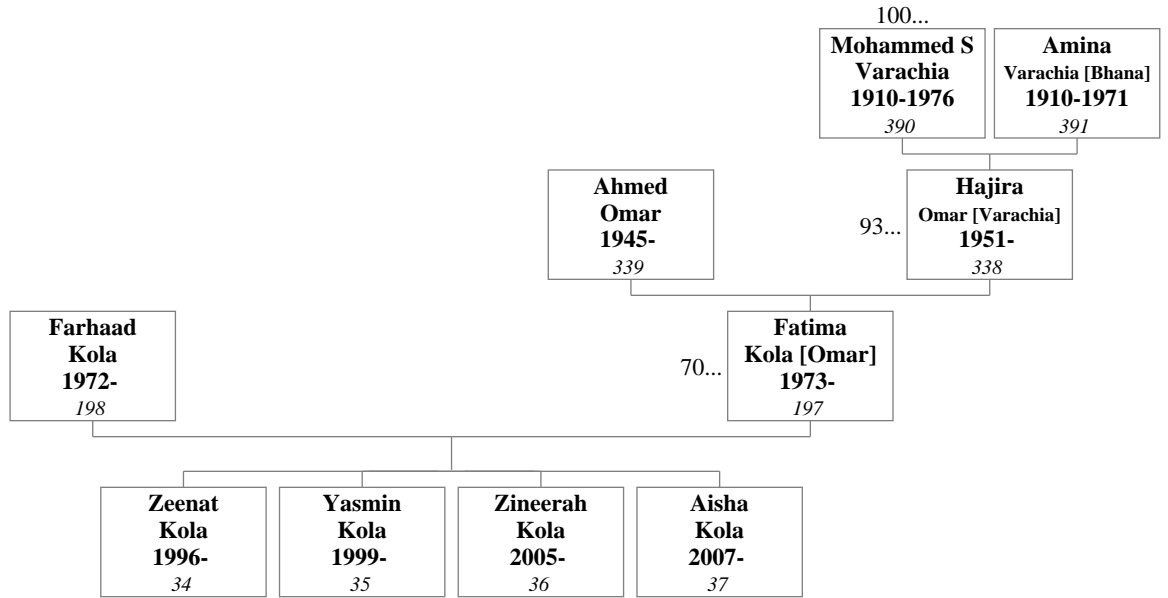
100...

**Mohammed S Varachia 1910-1976**
*390*

**Amina Varachia [Bhana] 1910-1971**
*391*

**Ahmed Omar 1945-**
*339*

93...

**Hajira Omar [Varachia] 1951-**
*338*

**Farhaad Kola 1972-**
*198*

70...

**Fatima Kola [Omar] 1973-**
*197*

**Zeenat Kola 1996-**
*34*

**Yasmin Kola 1999-**
*35*

**Zineerah Kola 2005-**
*36*

**Aisha Kola 2007-**
*37*